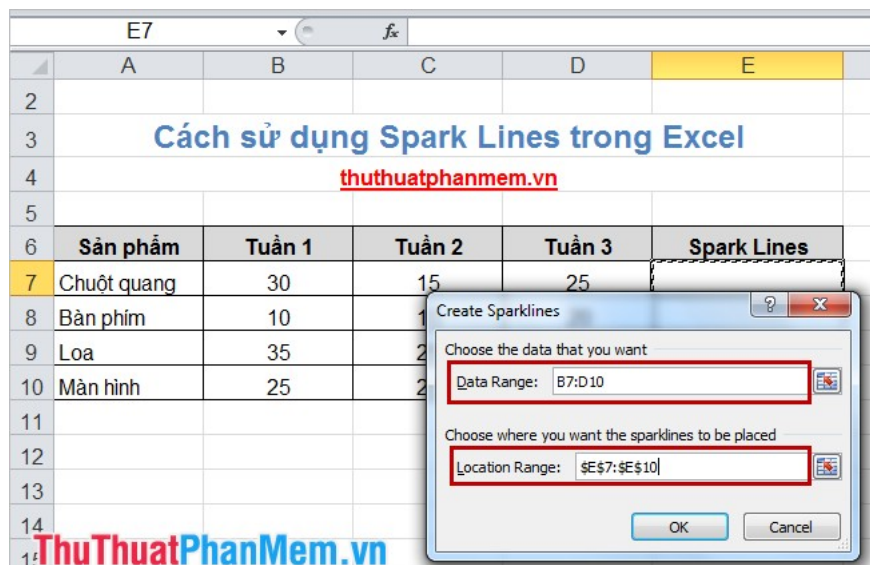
E7

fx

| | A | B | C | D | E |
|---|---|---|---|---|---|
| 2 | | | | | |
| 3 | Cách sử dụng Spark Lines trong Excel | | | | |
| 4 | thuthuatphanmem.vn | | | | |
| 5 | | | | | |
| 6 | Sản phẩm | Tuần 1 | Tuần 2 | Tuần 3 | Spark Lines |
| 7 | Chuột quang | 30 | 15 | 25 | |
| 8 | Bàn phím | 10 | 1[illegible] | | |
| 9 | Loa | 35 | 2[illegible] | | |
| 10 | Màn hình | 25 | 2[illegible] | | |
| 11 | | | | | |
| 12 | | | | | |
| 13 | | | | | |
| 14 | | | | | |

Create Sparklines

?

X

Choose the data that you want

Data Range: B7:D10

Choose where you want the sparklines to be placed

Location Range: $E$7:$E$10

OK

Cancel

ThuThuatPhanMem.vn